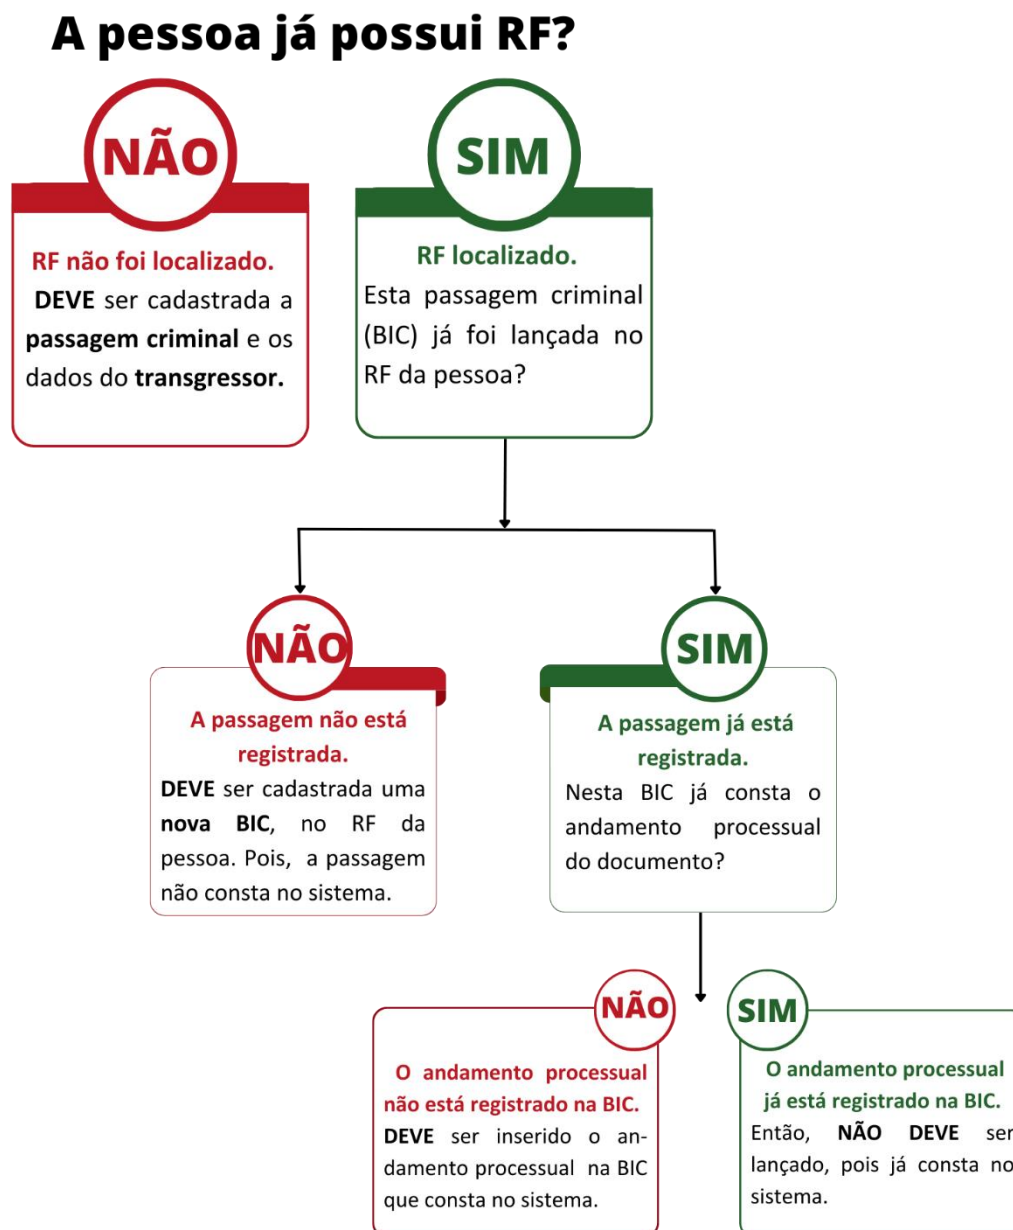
A pessoa já possui RF?

NÃO

RF não foi localizado.
DEVE ser cadastrada a passagem criminal e os dados do transgressor.

SIM

RF localizado.
Esta passagem criminal (BIC) já foi lançada no RF da pessoa?

NÃO

A passagem não está registrada.
DEVE ser cadastrada uma nova BIC, no RF da pessoa. Pois, a passagem não consta no sistema.

SIM

A passagem já está registrada.
Nesta BIC já consta o andamento processual do documento?

NÃO

O andamento processual não está registrado na BIC.
DEVE ser inserido o andamento processual na BIC que consta no sistema.

SIM

O andamento processual já está registrado na BIC.
Então, NÃO DEVE ser lançado, pois já consta no sistema.